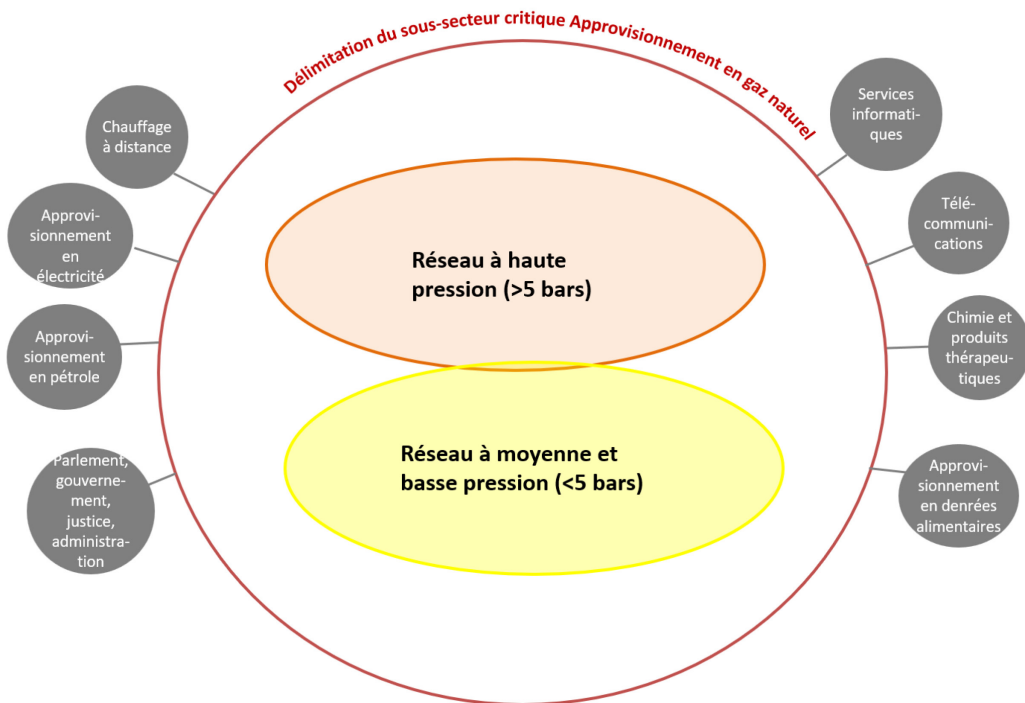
Délimitation du sous-secteur critique Approvisionnement en gaz naturel

Chauffage à distance

Approvisionnement en électricité

Approvisionnement en pétrole

Parlement, gouvernement, justice, administration

Réseau à haute pression (>5 bars)

Réseau à moyenne et basse pression (<5 bars)

Services informatiques

Télécommunications

Chimie et produits thérapeutiques

Approvisionnement en denrées alimentaires